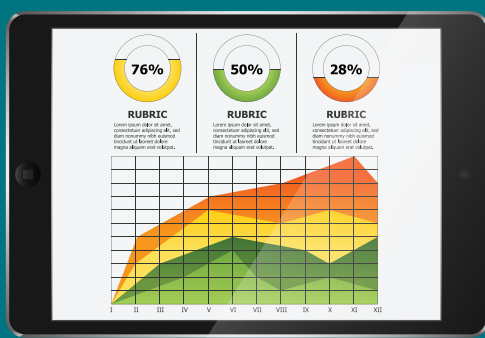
76%

RUBRIC

Lorem ipsum dolor sit amet, consectetuer adipiscing elit, sed diam nonummy nibh euismod tincidunt ut laoreet dolore magna aliquam erat volutpat.

50%

RUBRIC

Lorem ipsum dolor sit amet, consectetuer adipiscing elit, sed diam nonummy nibh euismod tincidunt ut laoreet dolore magna aliquam erat volutpat.

28%

RUBRIC

Lorem ipsum dolor sit amet, consectetuer adipiscing elit, sed diam nonummy nibh euismod tincidunt ut laoreet dolore magna aliquam erat volutpat.

I II III IV V VI VII VIII IX X XI XII